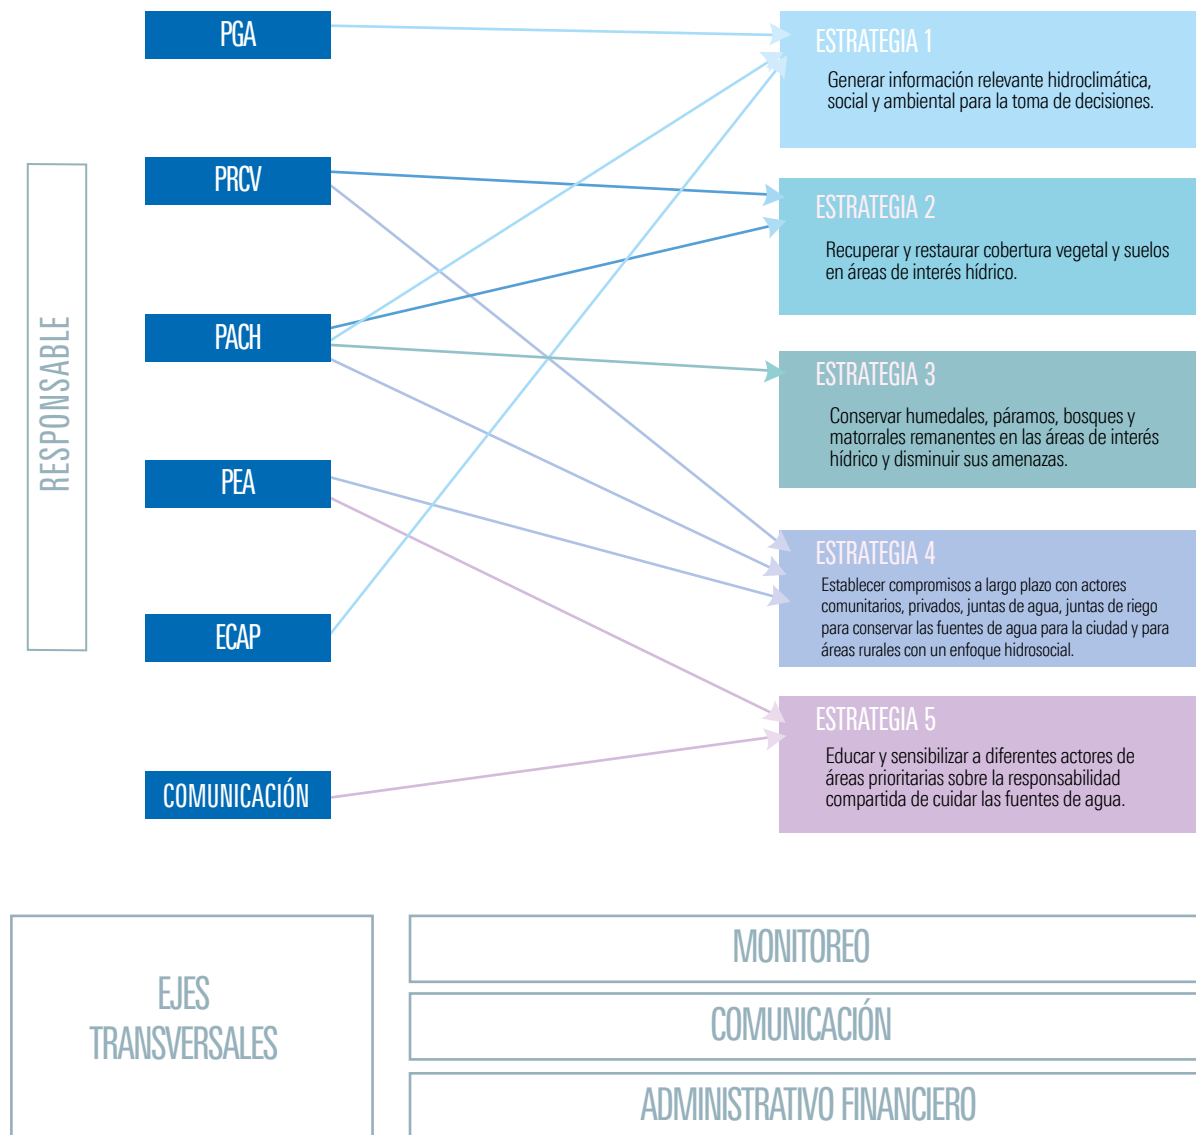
RESPONSABLE

PGA

PRCV

PACH

PEA

ECAP

COMUNICACIÓN

ESTRATEGIA 1

Generar información relevante hidroclimática, social y ambiental para la toma de decisiones.

ESTRATEGIA 2

Recuperar y restaurar cobertura vegetal y suelos en áreas de interés hídrico.

ESTRATEGIA 3

Conservar humedales, páramos, bosques y matorrales remanentes en las áreas de interés hídrico y disminuir sus amenazas.

ESTRATEGIA 4

Establecer compromisos a largo plazo con actores comunitarios, privados, juntas de agua, juntas de riego para conservar las fuentes de agua para la ciudad y para áreas rurales con un enfoque hidrosocial.

ESTRATEGIA 5

Educar y sensibilizar a diferentes actores de áreas prioritarias sobre la responsabilidad compartida de cuidar las fuentes de agua.

EJES TRANSVERSALES

MONITOREO

COMUNICACIÓN

ADMINISTRATIVO FINANCIERO